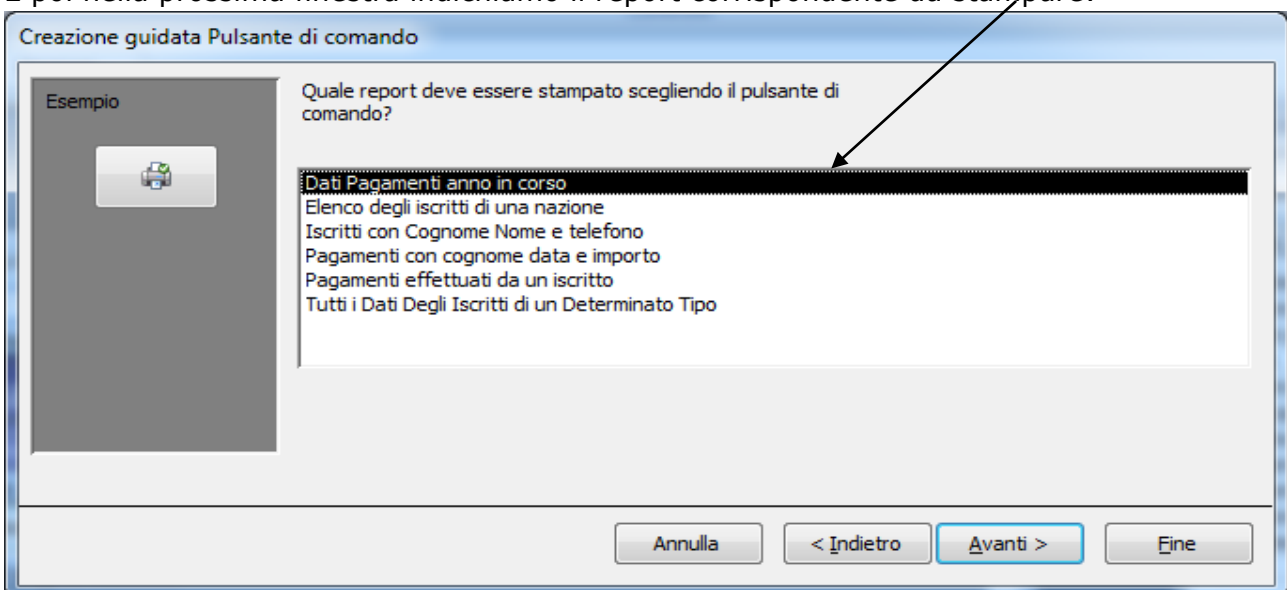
E poi nella prossima finestra indichiamo il report corrispondente da stampare.

Creazione guidata Pulsante di comando

Esempio

Quale report deve essere stampato scegliendo il pulsante di comando?

Dati Pagamenti anno in corso
Elenco degli iscritti di una nazione
Iscritti con Cognome Nome e telefono
Pagamenti con cognome data e importo
Pagamenti effettuati da un iscritto
Tutti i Dati Degli Iscritti di un Determinato Tipo

Annulla
< Indietro
Avanti >
Fine